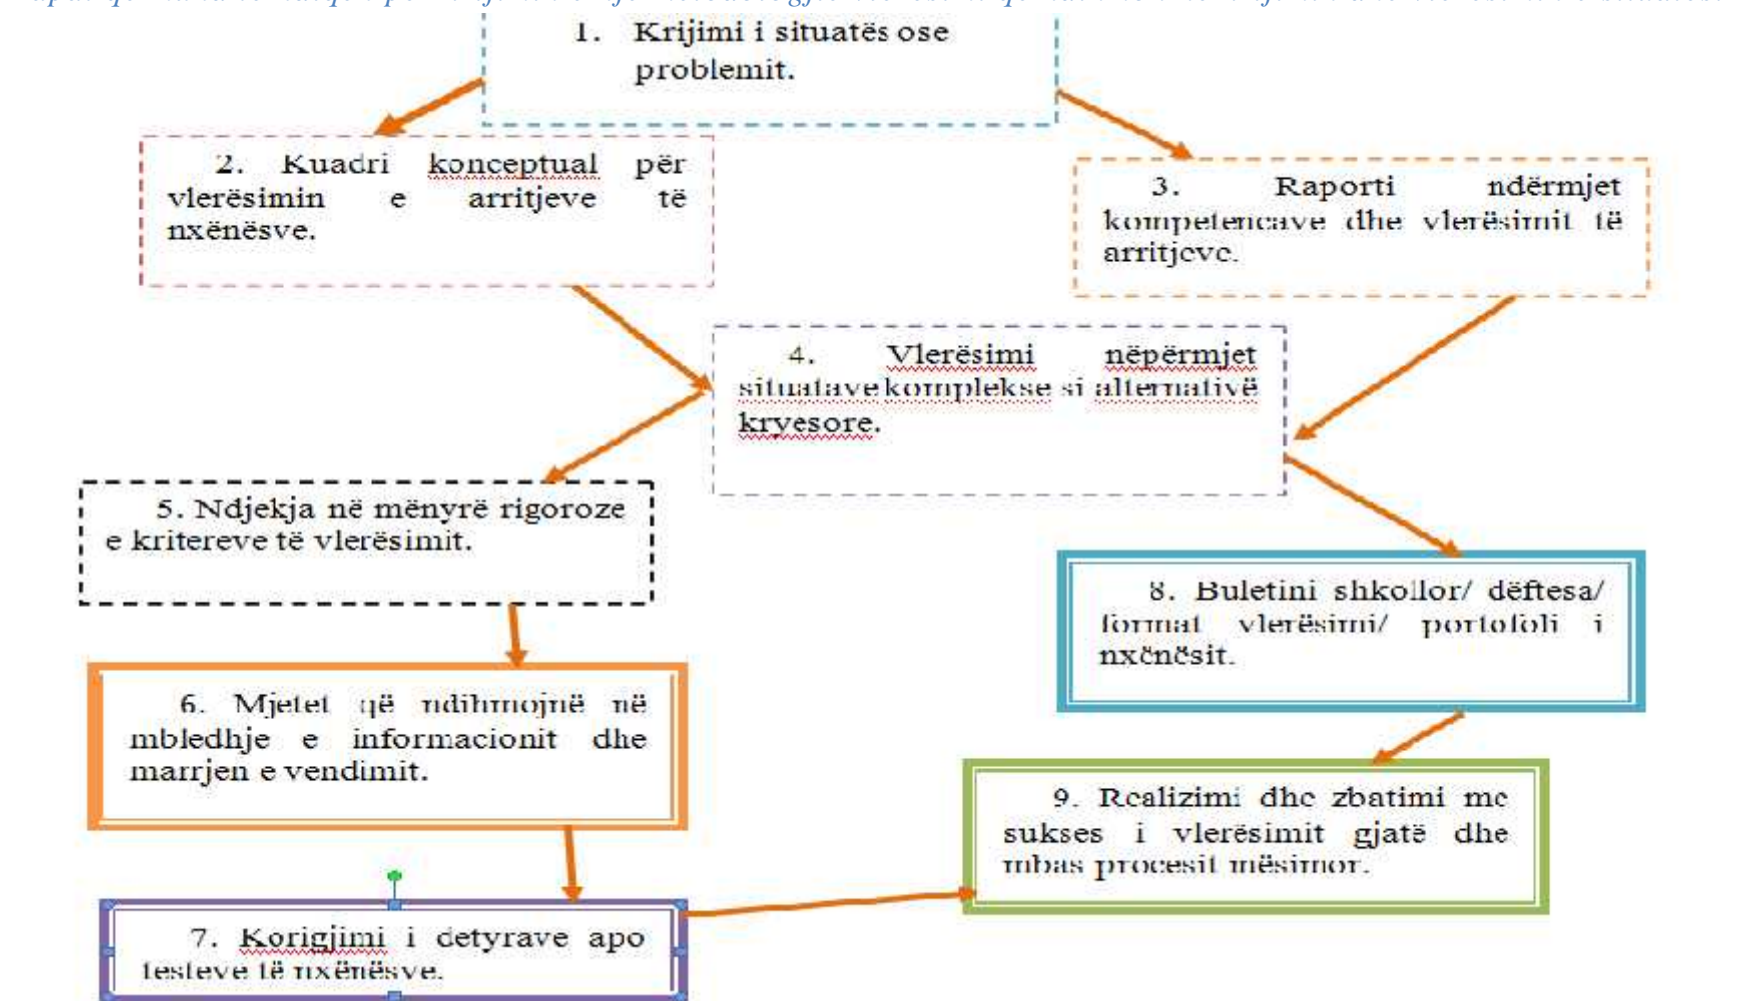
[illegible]

1. Krijimi i situatës ose problemit.

2. Kuadri konceptual për vlerësimin e arritjeve të nxënësve.

3. Raporti ndërmjet kompetencave dhe vlerësimit të arritjeve.

4. Vlerësimi nëpërmjet situatave komplekse si alternativë kryesore.

5. Ndjekja në mënyrë rigoroze e kritereve të vlerësimit.

6. Mjetet që ndihmojnë në mbledhje e informacionit dhe marrjen e vendimit.

7. Korigjimi i detyrave apo testeve të nxënësve.

8. Buletini shkollor/ dëftesa/ format vlerësimi/ portofoli i nxënësit.

9. Realizimi dhe zbatimi me sukses i vlerësimit gjatë dhe mbas procesit mësimor.